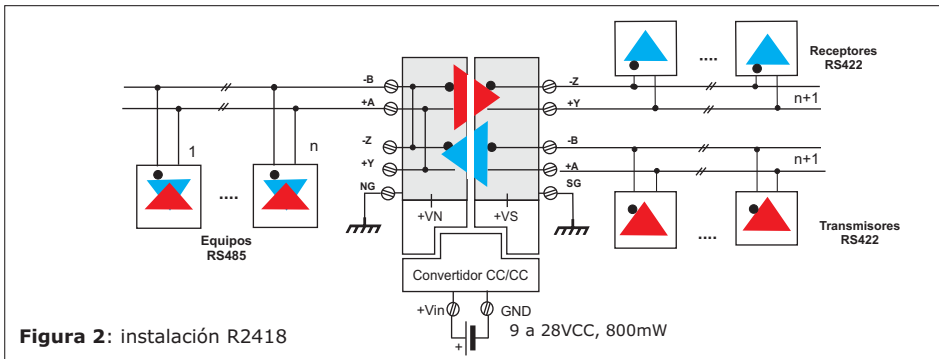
Receptores
RS422

....

-B
+A
-Z
+Y
NG

-Z
+Y
-B
+A
SG

n+1
n+1

1
n

....

Equipos
RS485

+VN
+VS

Convertidor CC/CC

+Vin
GND
9 a 28VCC, 800mW
+

....

Transmisores
RS422

**Figura 2**: instalación R2418